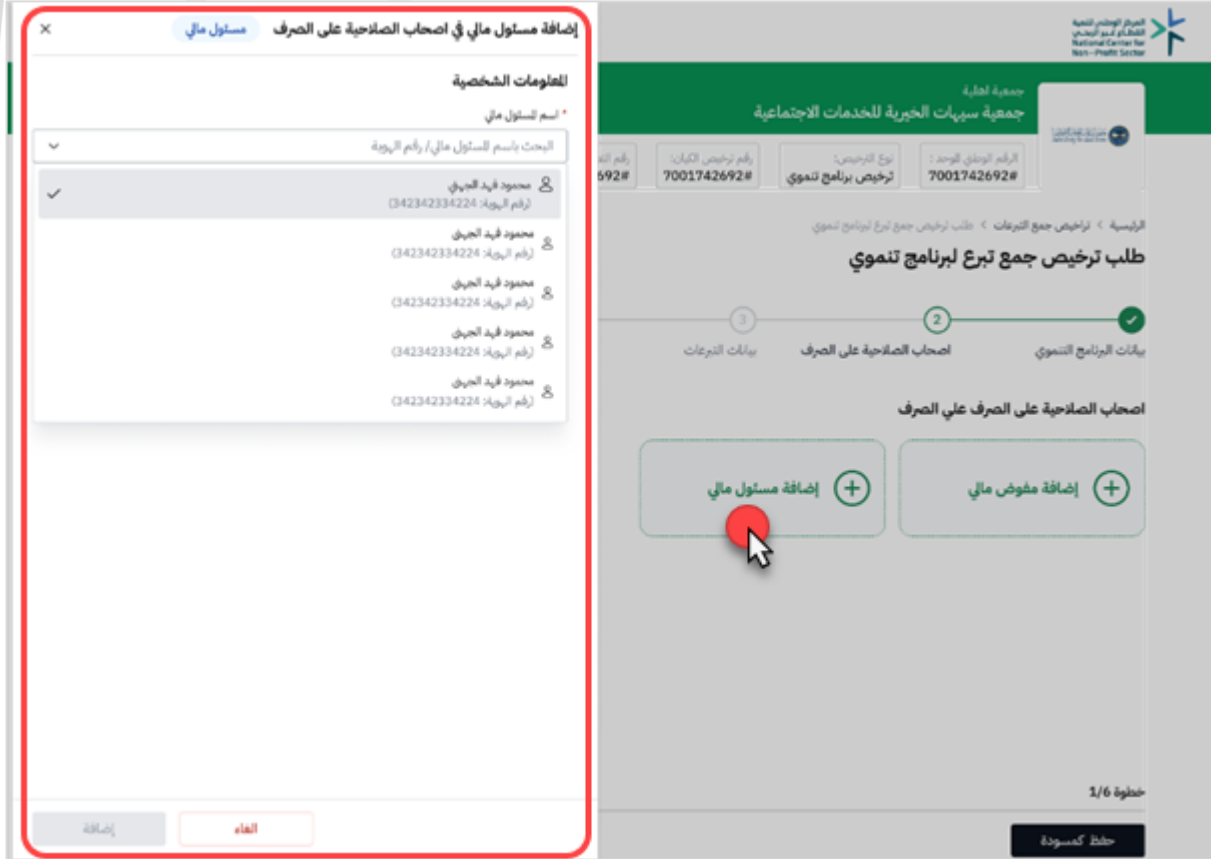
إضافة مسئول مالي في اصحاب الصلاحية على الصرف
مسئول مالي
×

المعلومات الشخصية

* اسم المسئول مالي
البحث باسم المسئول مالي/ رقم الهوية

محمود فهد الجهني
(رقم الهوية: 342342334224)

محمود فهد الجهني
(رقم الهوية: 342342334224)

محمود فهد الجهني
(رقم الهوية: 342342334224)

محمود فهد الجهني
(رقم الهوية: 342342334224)

محمود فهد الجهني
(رقم الهوية: 342342334224)

إضافة
الغاء

المركز الوطني لتنمية القطاع غير الربحي
National Center for Non-Profit Sector

جمعية اهلية
جمعية سيهات الخيرية للخدمات الاجتماعية

الرقم الوطني الموحد :
7001742692#
نوع الترخيص:
ترخيص برنامج تنموي
رقم ترخيص الكيان:
7001742692#
رقم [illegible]
692#

الرئيسية > تراخيص جمع التبرعات > طلب ترخيص جمع تبرع لبرنامج تنموي

طلب ترخيص جمع تبرع لبرنامج تنموي

بيانات البرنامج التنموي
2
اصحاب الصلاحية على الصرف
3
بيانات التبرعات

اصحاب الصلاحية على الصرف علي الصرف

إضافة مفوض مالي
إضافة مسئول مالي

خطوة 1/6

حفظ كمسودة